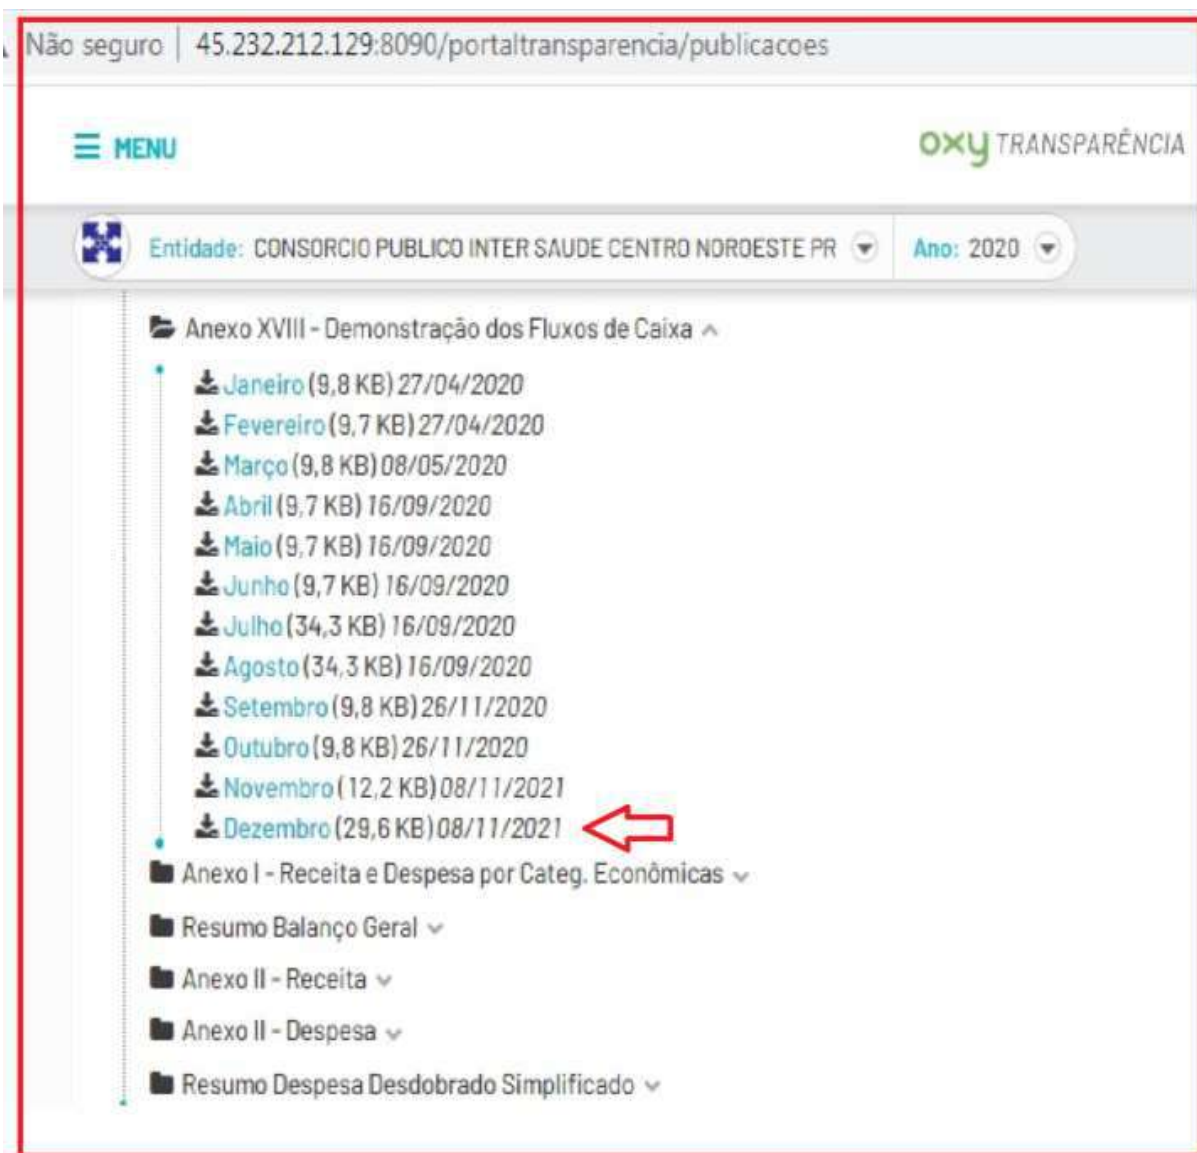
Não seguro | 45.232.212.129:8090/portaltransparencia/publicacoes

≡ MENU

OXY TRANSPARÊNCIA

Entidade: CONSORCIO PUBLICO INTER SAUDE CENTRO NOROESTE PR

Ano: 2020

Anexo XVIII - Demonstração dos Fluxos de Caixa

Janeiro (9,8 KB) 27/04/2020
Fevereiro (9,7 KB) 27/04/2020
Março (9,8 KB) 08/05/2020
Abril (9,7 KB) 16/09/2020
Maio (9,7 KB) 16/09/2020
Junho (9,7 KB) 16/09/2020
Julho (34,3 KB) 16/09/2020
Agosto (34,3 KB) 16/09/2020
Setembro (9,8 KB) 26/11/2020
Outubro (9,8 KB) 26/11/2020
Novembro (12,2 KB) 08/11/2021
Dezembro (29,6 KB) 08/11/2021

Anexo I - Receita e Despesa por Categ. Econômicas

Resumo Balanço Geral

Anexo II - Receita

Anexo II - Despesa

Resumo Despesa Desdobrado Simplificado